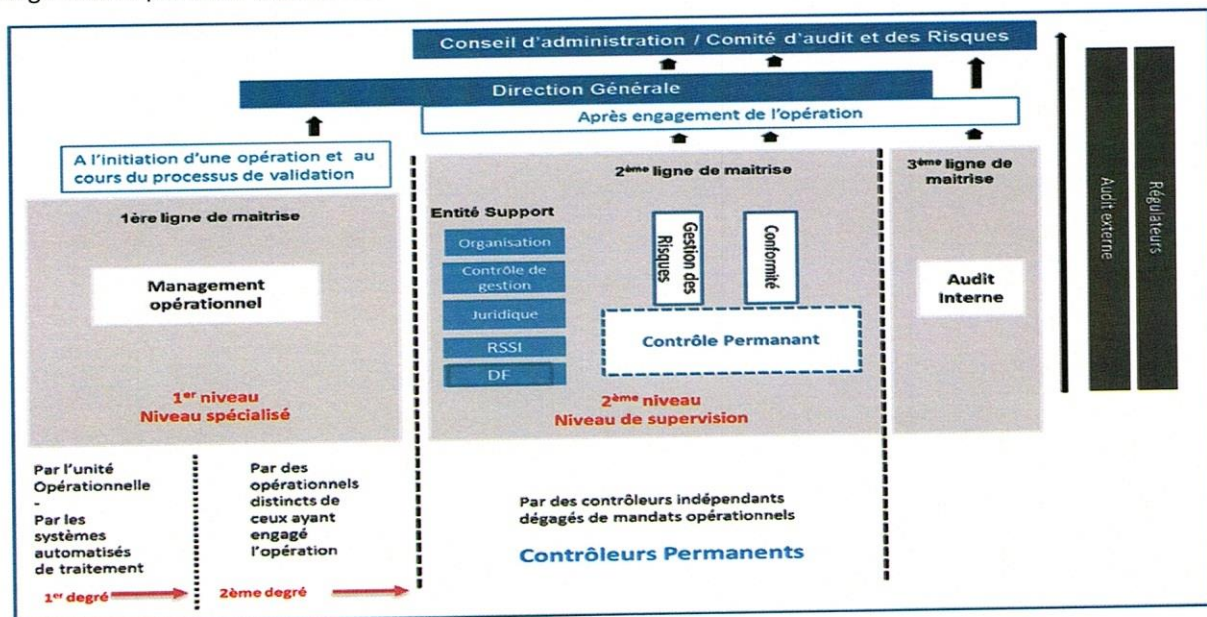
Conseil d'administration / Comité d'audit et des Risques

Direction Générale

Après engagement de l'opération

A l'initiation d'une opération et au cours du processus de validation

2ème ligne de maitrise

3ème ligne de maitrise

1ère ligne de maitrise

Entité Support

Organisation

Contrôle de gestion

Juridique

RSSI

DF

Gestion des Risques

Conformité

Contrôle Permanant

Management opérationnel

Audit Interne

Audit externe

Régulateurs

1er niveau
Niveau spécialisé

2ème niveau
Niveau de supervision

Par l'unité Opérationnelle
-
Par les systèmes automatisés de traitement

Par des opérationnels distincts de ceux ayant engagé l'opération

Par des contrôleurs indépendants dégagés de mandats opérationnels

Contrôleurs Permanents

1er degré

2ème degré